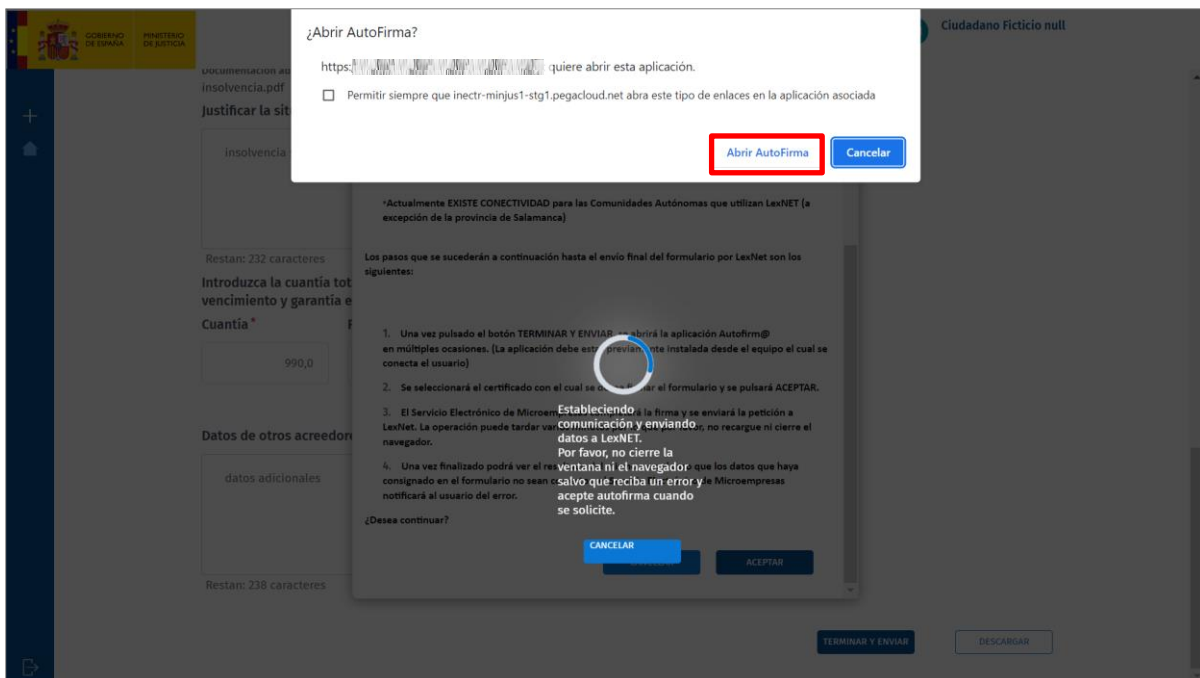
GOBIERNO DE ESPAÑA MINISTERIO DE JUSTICIA

Ciudadano Ficticio null

¿Abrir AutoFirma?

https:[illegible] quiere abrir esta aplicación.

Permitir siempre que inectr-minjus1-stg1.pegacloud.net abra este tipo de enlaces en la aplicación asociada

Abrir AutoFirma

Cancelar

Documentación a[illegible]
insolvencia.pdf

Justificar la sit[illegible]

insolvencia

Restan: 232 caracteres

Introduzca la cuantía tot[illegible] vencimiento y garantía e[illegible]

Cuantía *

990,0

Datos de otros acreedor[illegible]

datos adicionales

Restan: 238 caracteres

*Actualmente EXISTE CONECTIVIDAD para las Comunidades Autónomas que utilizan LexNET (a excepción de la provincia de Salamanca)

Los pasos que se sucederán a continuación hasta el envío final del formulario por LexNet son los siguientes:

1. Una vez pulsado el botón TERMINAR Y ENVIAR se abrirá la aplicación Autofirm@ en múltiples ocasiones. (La aplicación debe estar previam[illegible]nte instalada desde el equipo el cual se conecta el usuario)

2. Se seleccionará el certificado con el cual se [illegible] el formulario y se pulsará ACEPTAR.

3. El Servicio Electrónico de Microem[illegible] la firma y se enviará la petición a LexNet. La operación puede tardar var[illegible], no recargue ni cierre el navegador.

4. Una vez finalizado podrá ver el re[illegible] que los datos que haya consignado en el formulario no sean c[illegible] de Microempresas notificará al usuario del error.

¿Desea continuar?

Estableciendo comunicación y enviando datos a LexNET.
Por favor, no cierre la ventana ni el navegador salvo que reciba un error y acepte autofirma cuando se solicite.

CANCELAR

ACEPTAR

TERMINAR Y ENVIAR

DESCARGAR